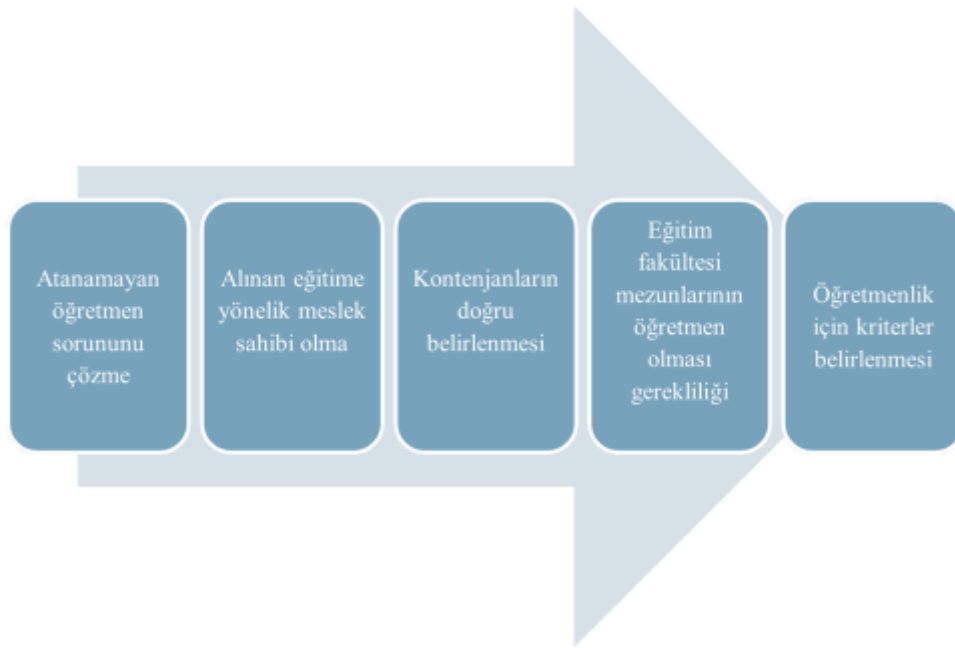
Atanamayan öğretmen sorununu çözme

Alınan eğitime yönelik meslek sahibi olma

Kontenjanların doğru belirlenmesi

Eğitim fakültesi mezunlarının öğretmen olması gerekliliği

Öğretmenlik için kriterler belirlenmesi